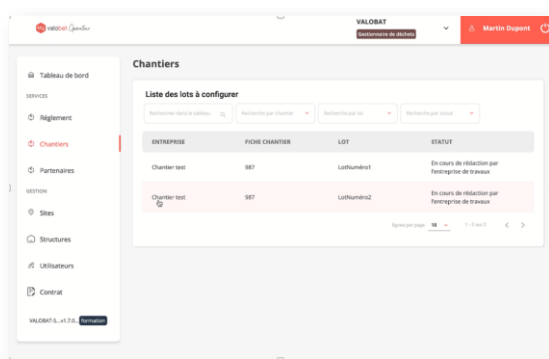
valobat Chantier

VALOBAT
Gestionnaire de déchets

Martin Dupont

Tableau de bord
SERVICES
Règlement
Chantiers
Partenaires
GESTION
Sites
Structures
Utilisateurs
Contrat

VALOBAT-S... v1.7.0... formation

Chantiers

Liste des lots à configurer

Recherche dans le tableau
Recherche par chantier
Recherche par lot
Recherche par statut

| ENTREPRISE | FICHE CHANTIER | LOT | STATUT |
|---|---|---|---|
| Chantier test | 987 | LotNuméro1 | En cours de rédaction par l'entreprise de travaux |
| Chantier test | 987 | LotNuméro2 | En cours de rédaction par l'entreprise de travaux |

lignes par page 10
1 - 2 sur 2